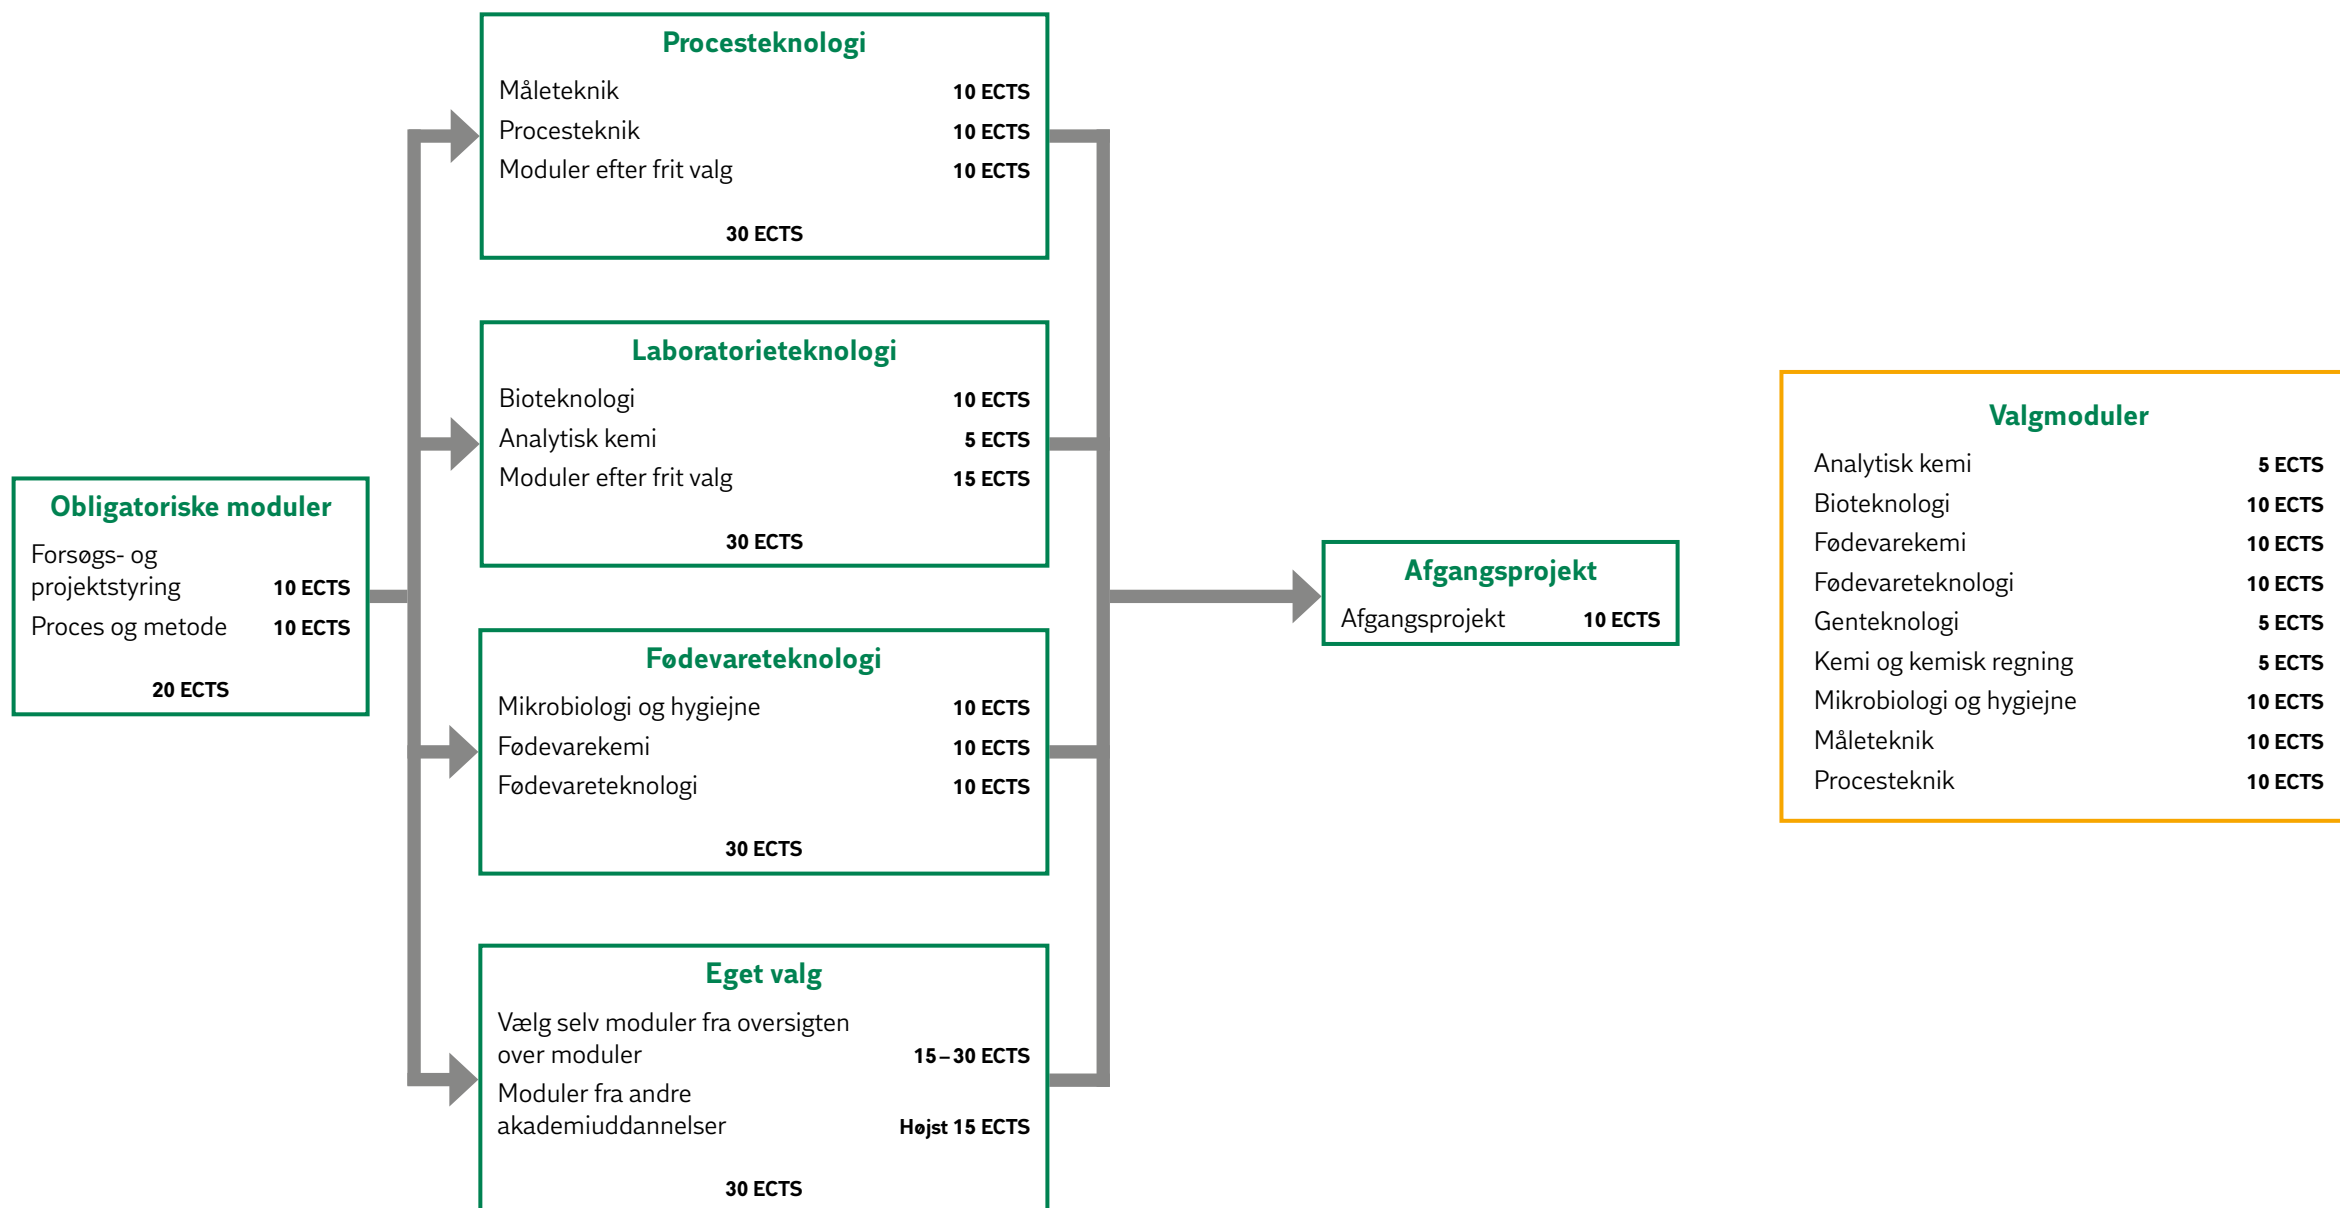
Obligatoriske moduler
Forsøgs- og projektstyring 10 ECTS
Proces og metode 10 ECTS
20 ECTS

Procesteknologi
Måleteknik 10 ECTS
Procesteknik 10 ECTS
Moduler efter frit valg 10 ECTS
30 ECTS

Laboratorieteknologi
Bioteknologi 10 ECTS
Analytisk kemi 5 ECTS
Moduler efter frit valg 15 ECTS
30 ECTS

Fødevareteknologi
Mikrobiologi og hygiejne 10 ECTS
Fødevarekemi 10 ECTS
Fødevareteknologi 10 ECTS
30 ECTS

Eget valg
Vælg selv moduler fra oversigten over moduler 15 – 30 ECTS
Moduler fra andre akademiuddannelser Højst 15 ECTS
30 ECTS

Afgangsprojekt
Afgangsprojekt 10 ECTS

Valgmoduler
Analytisk kemi 5 ECTS
Bioteknologi 10 ECTS
Fødevarekemi 10 ECTS
Fødevareteknologi 10 ECTS
Genteknologi 5 ECTS
Kemi og kemisk regning 5 ECTS
Mikrobiologi og hygiejne 10 ECTS
Måleteknik 10 ECTS
Procesteknik 10 ECTS